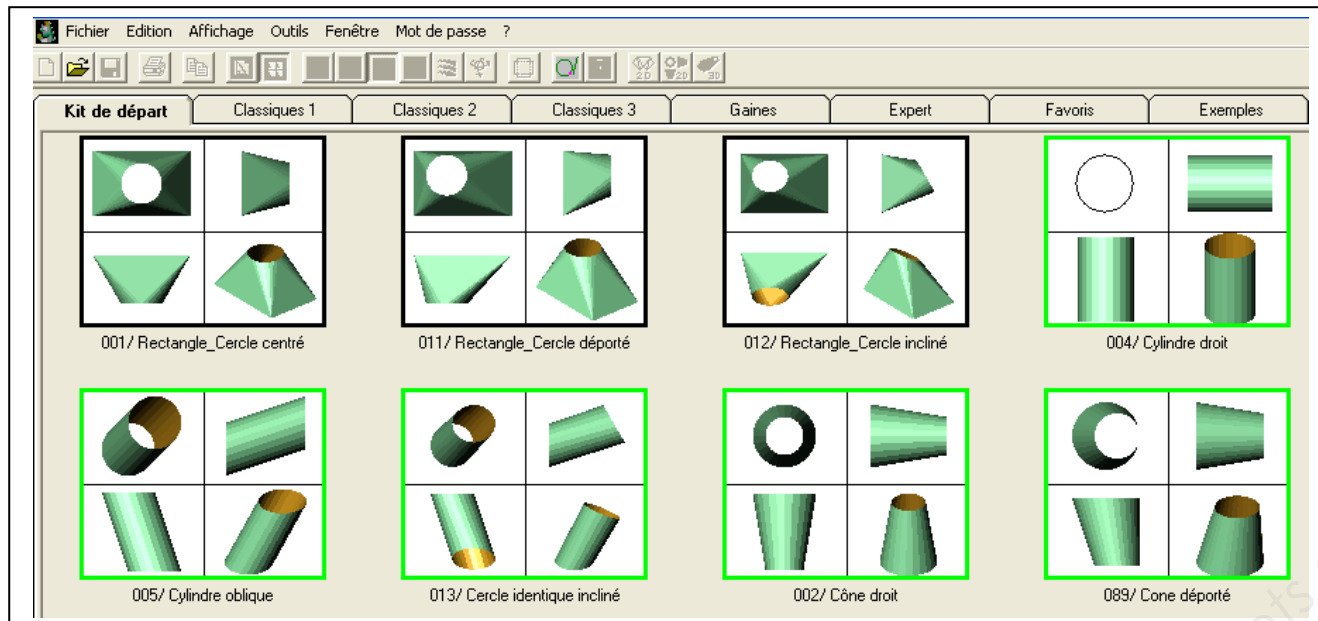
Fichier Edition Affichage Outils Fenêtre Mot de passe ?

Kit de départ | Classiques 1 | Classiques 2 | Classiques 3 | Gaines | Expert | Favoris | Exemples

001/ Rectangle_Cercle centré

011/ Rectangle_Cercle déporté

012/ Rectangle_Cercle incliné

004/ Cylindre droit

005/ Cylindre oblique

013/ Cercle identique incliné

002/ Cône droit

089/ Cone déporté